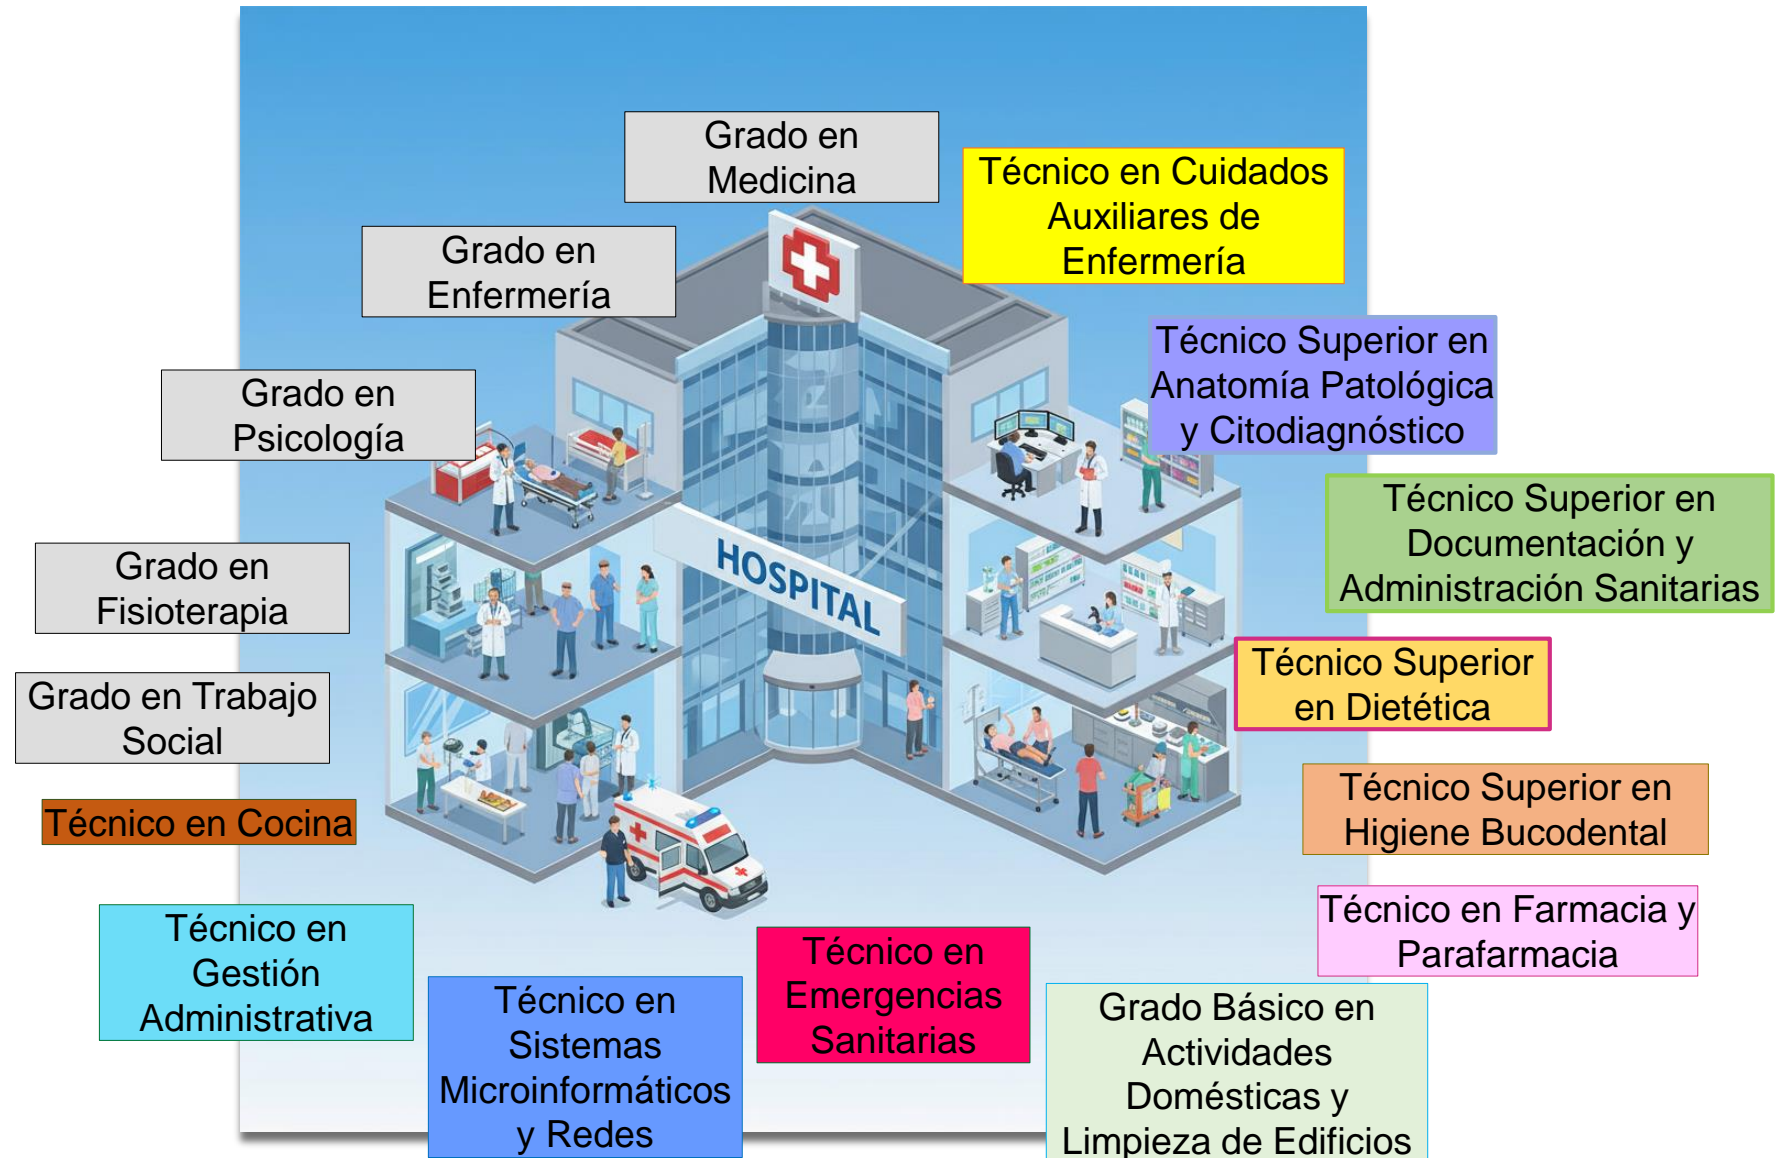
Grado en Medicina

Técnico en Cuidados Auxiliares de Enfermería

Grado en Enfermería

Técnico Superior en Anatomía Patológica y Citodiagnóstico

Grado en Psicología

HOSPITAL

Técnico Superior en Documentación y Administración Sanitarias

Grado en Fisioterapia

Técnico Superior en Dietética

Grado en Trabajo Social

Técnico Superior en Higiene Bucodental

Técnico en Cocina

Técnico en Farmacia y Parafarmacia

Técnico en Gestión Administrativa

Técnico en Emergencias Sanitarias

Técnico en Sistemas Microinformáticos y Redes

Grado Básico en Actividades Domésticas y Limpieza de Edificios